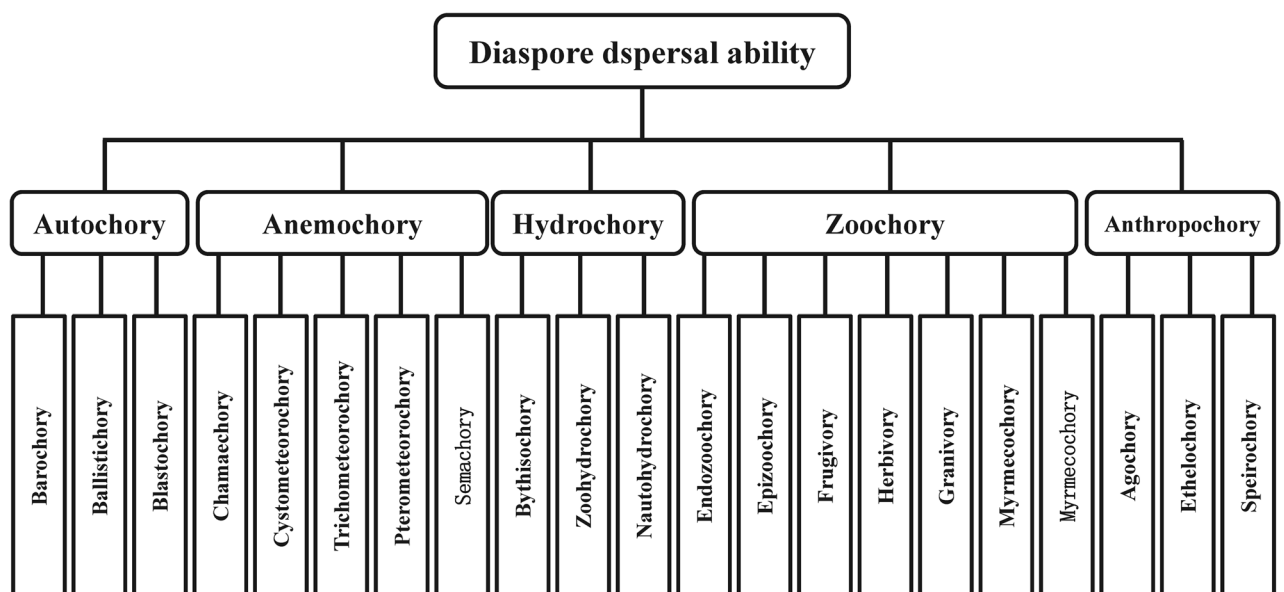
Diaspore dspersal ability

Autochory
Anemochory
Hydrochory
Zoochory
Anthropochory

Barochory
Ballistichory
Blastochory
Chamaechory
Cystometeorochory
Trichometeorochory
Pterometeorochory
Semachory
Bythisochory
Zoohydrochory
Nautohydrochory
Endozoochory
Epizoochory
Frugivory
Herbivory
Granivory
Myrmecochory
Myrmecochory
Agochory
Ethelochory
Speirochory